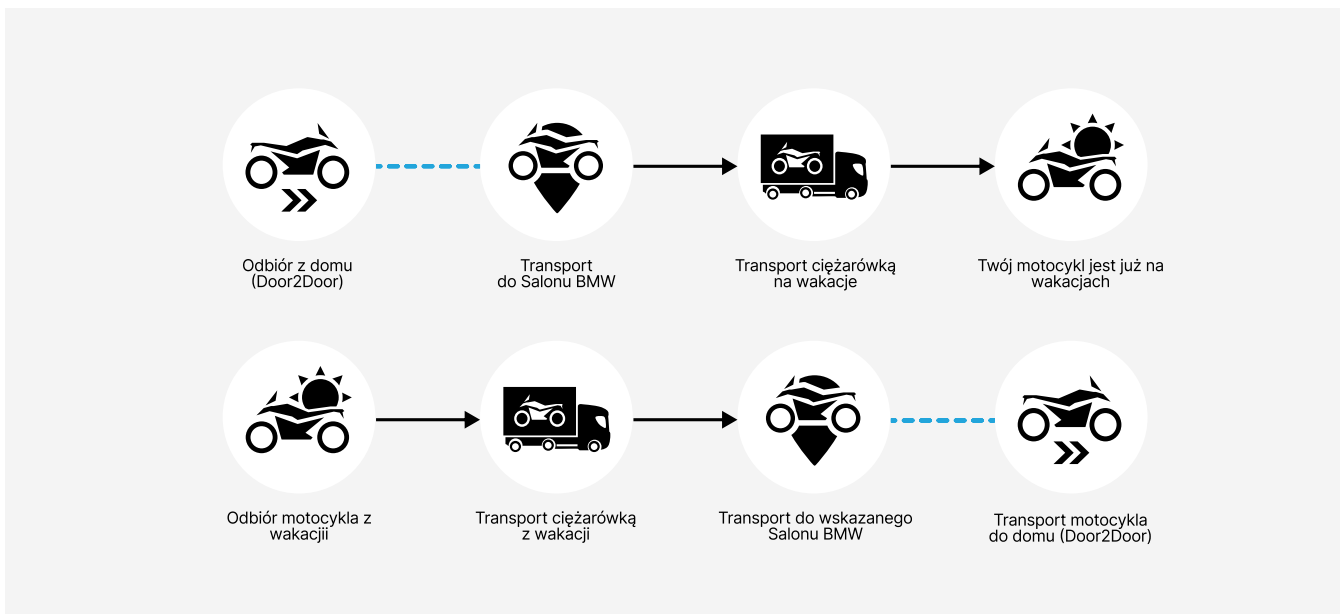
Odbiór z domu (Door2Door)

Transport do Salonu BMW

Transport ciężarówką na wakacje

Twój motocykl jest już na wakacjach

Odbiór motocykla z wakacji

Transport ciężarówką z wakacji

Transport do wskazanego Salonu BMW

Transport motocykla do domu (Door2Door)